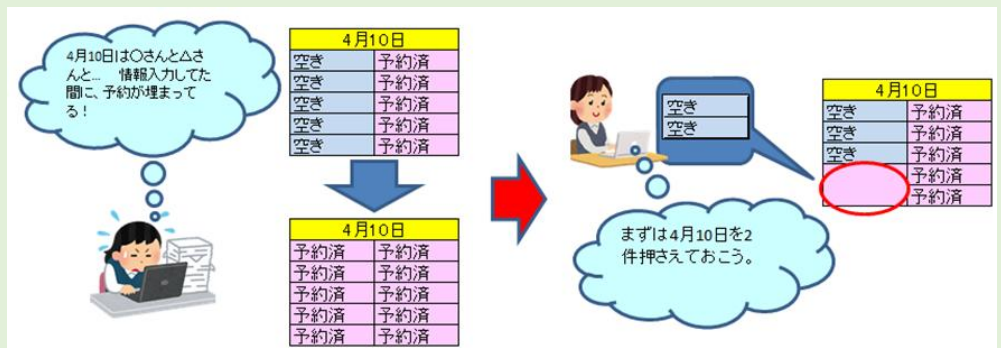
4月10日は○さんと△さんと… 情報入力してた間に、予約が埋まってる！

| 4月10日 | |
|---|---|
| 空き | 予約済 |
| 空き | 予約済 |
| 空き | 予約済 |
| 空き | 予約済 |
| 空き | 予約済 |

| 4月10日 | |
|---|---|
| 予約済 | 予約済 |
| 予約済 | 予約済 |
| 予約済 | 予約済 |
| 予約済 | 予約済 |
| 予約済 | 予約済 |

空き
空き

| 4月10日 | |
|---|---|
| 空き | 予約済 |
| 空き | 予約済 |
| 空き | 予約済 |
| | 予約済 |
| | 予約済 |

まずは4月10日を2件押さえておこう。